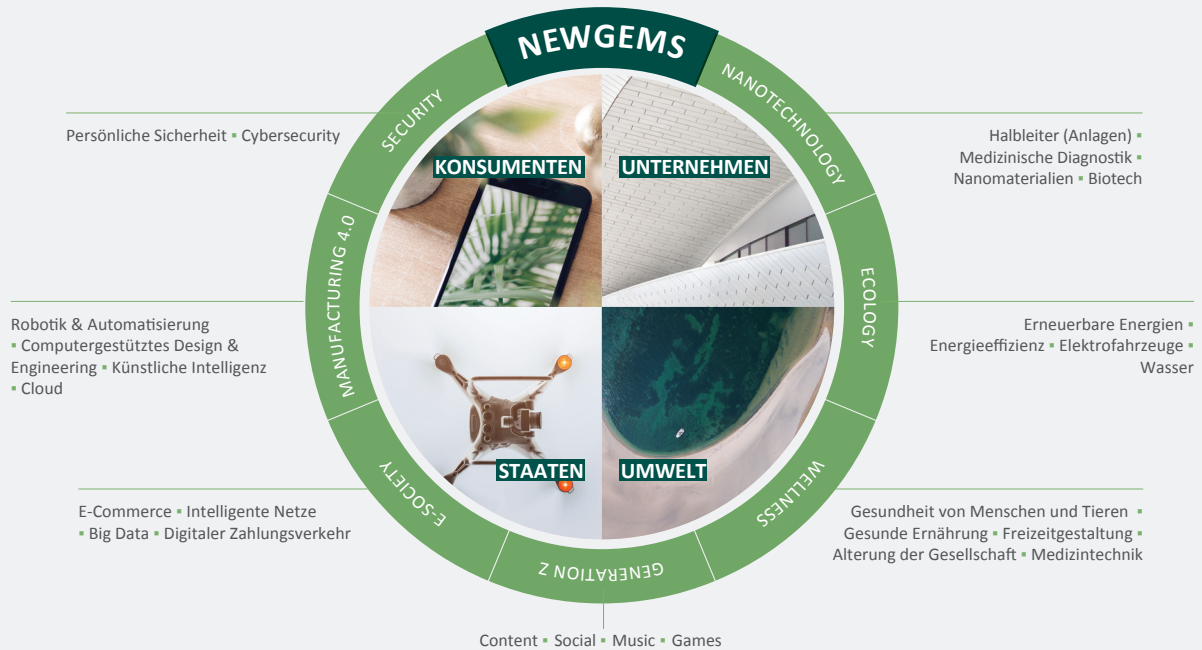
NEWGEMS

NANOTECHNOLOGY

ECOLOGY

WELLNESS

GENERATION Z

E-SOCIETY

MANUFACTURING 4.0

SECURITY

KONSUMENTEN

UNTERNEHMEN

STAATEN

UMWELT

Persönliche Sicherheit ▪ Cybersecurity

Halbleiter (Anlagen) ▪ Medizinische Diagnostik ▪ Nanomaterialien ▪ Biotech

Robotik & Automatisierung ▪ Computergestütztes Design & Engineering ▪ Künstliche Intelligenz ▪ Cloud

Erneuerbare Energien ▪ Energieeffizienz ▪ Elektrofahrzeuge ▪ Wasser

E-Commerce ▪ Intelligente Netze ▪ Big Data ▪ Digitaler Zahlungsverkehr

Gesundheit von Menschen und Tieren ▪ Gesunde Ernährung ▪ Freizeitgestaltung ▪ Alterung der Gesellschaft ▪ Medizintechnik

Content ▪ Social ▪ Music ▪ Games